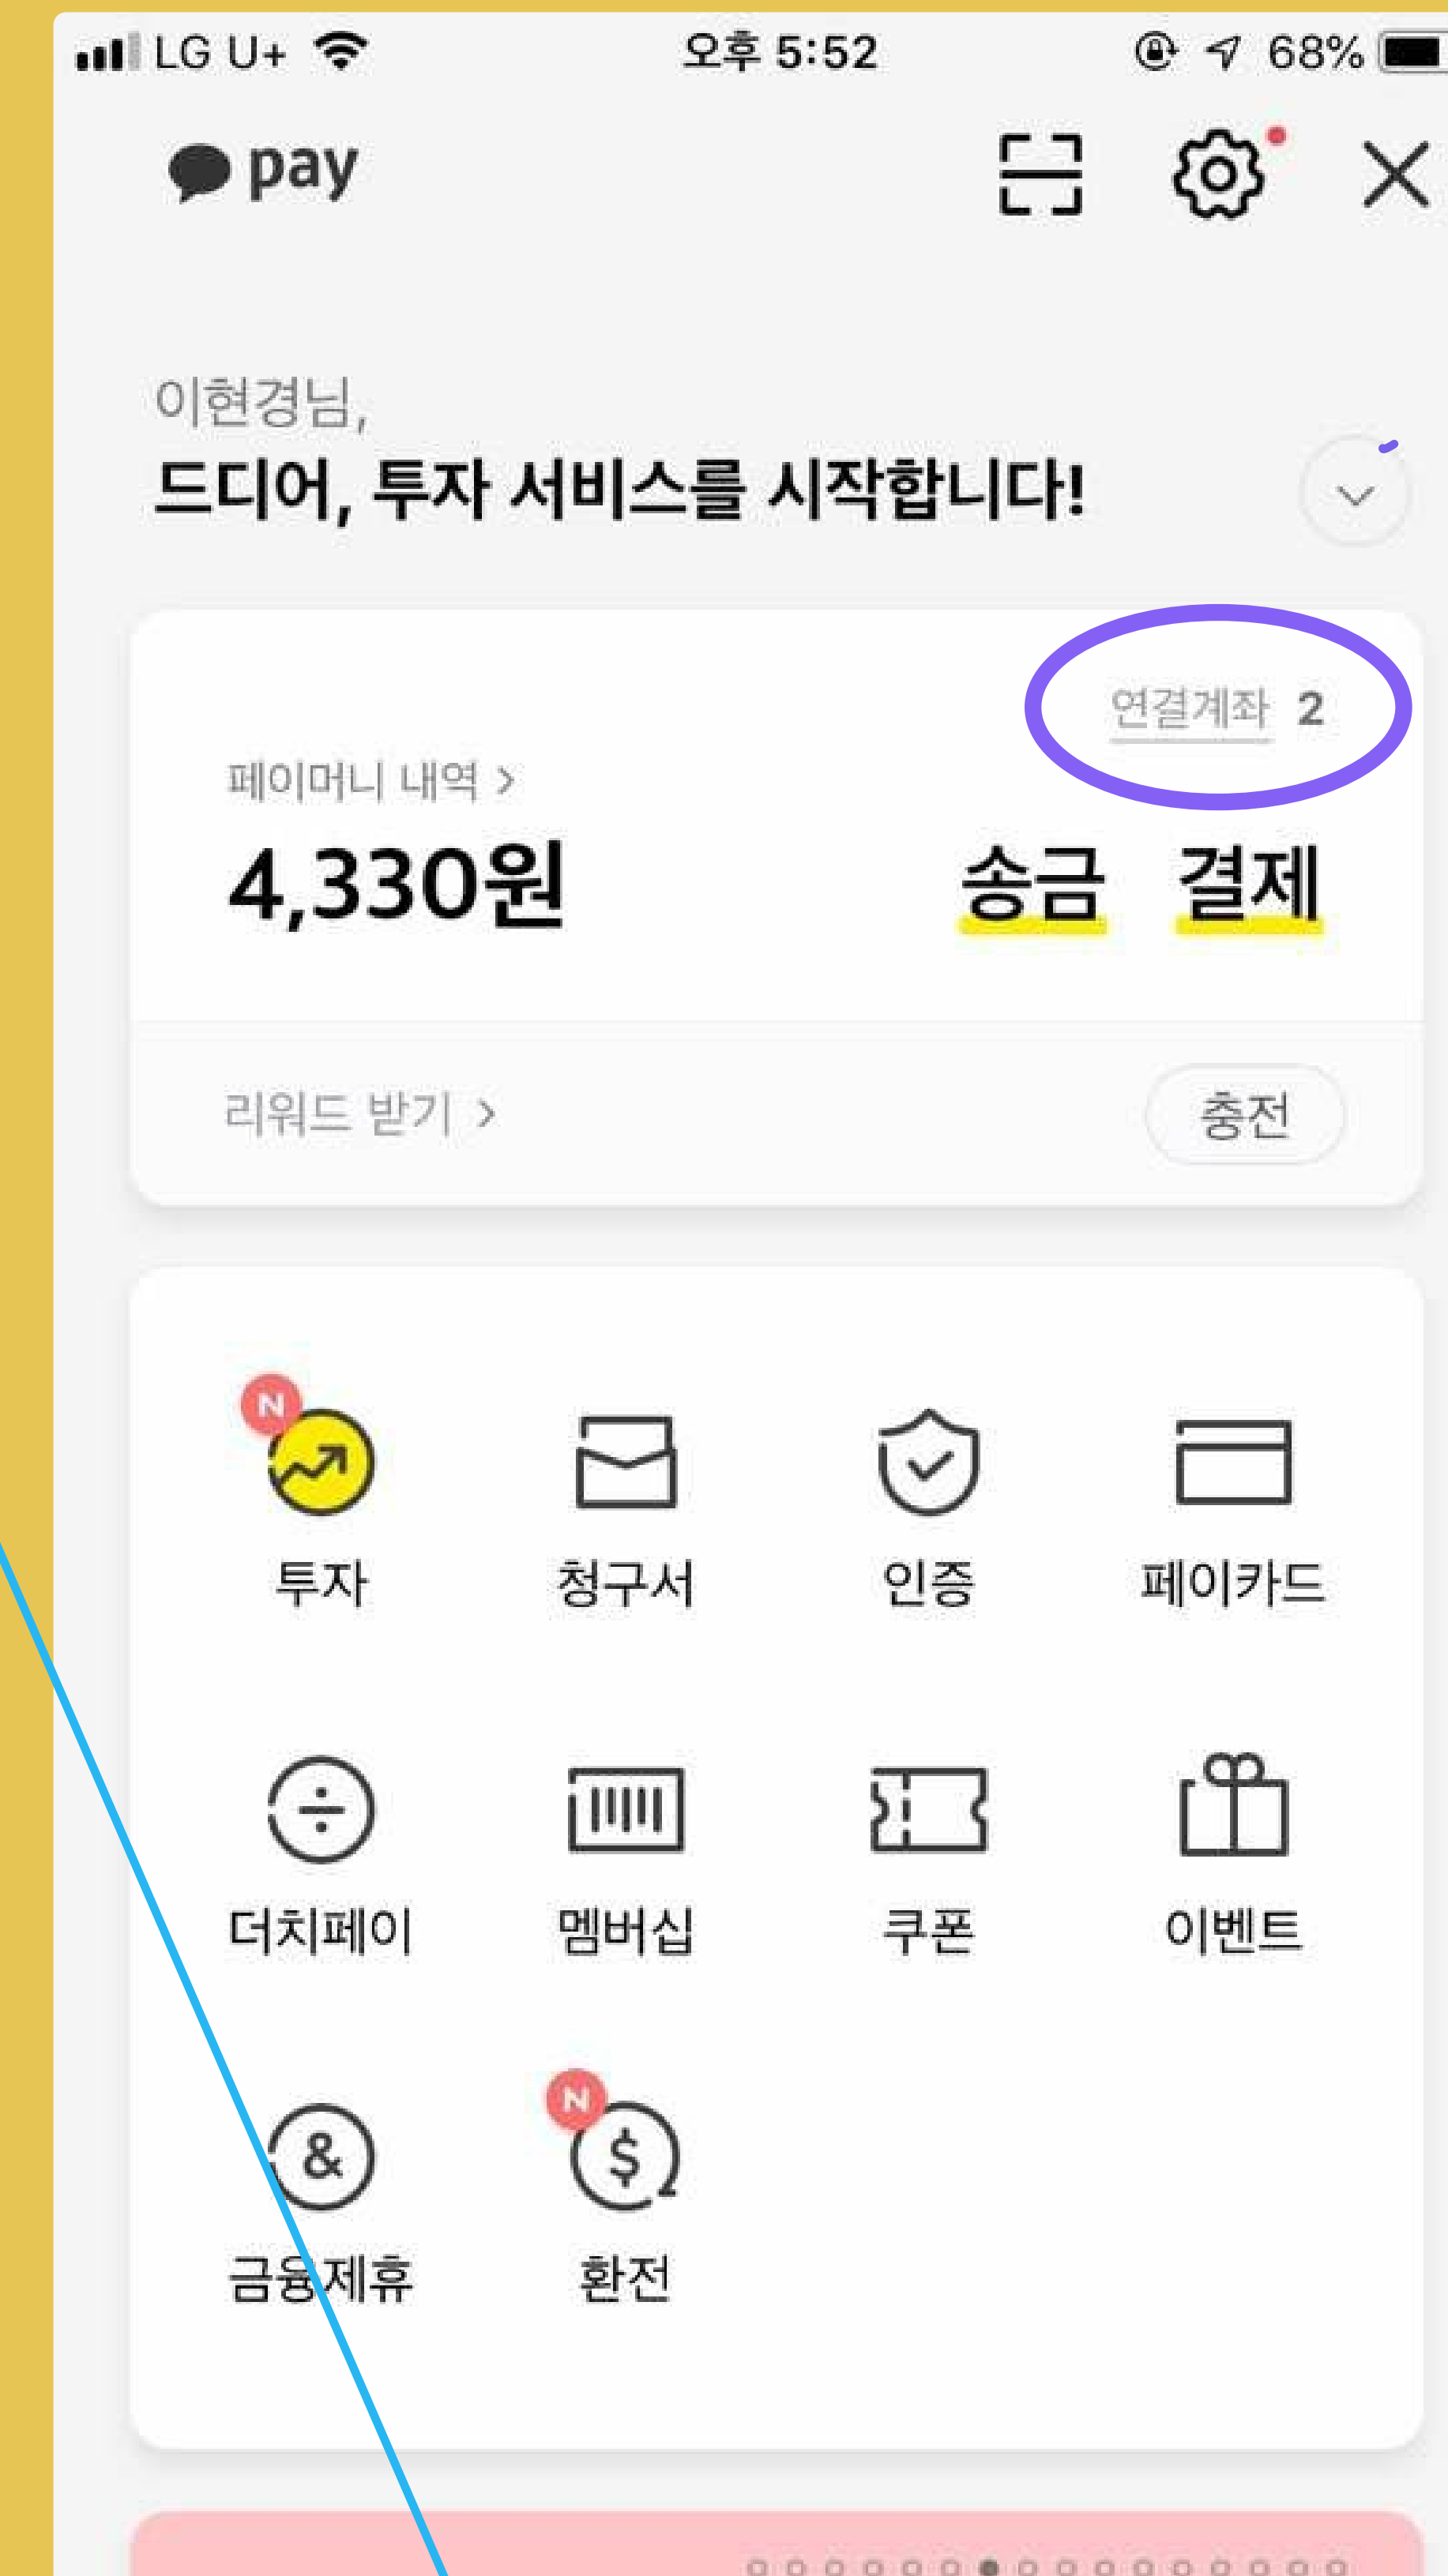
LG U+ 오후 5:52 68%

pay

이현경님,
드디어, 투자 서비스를 시작합니다!

연결계좌 2

페이머니 내역 >
4,330원
송금 결제

리워드 받기 >
충전

N
투자
청구서
인증
페이카드
더치페이
멤버십
쿠폰
이벤트
금융제휴
N
환전